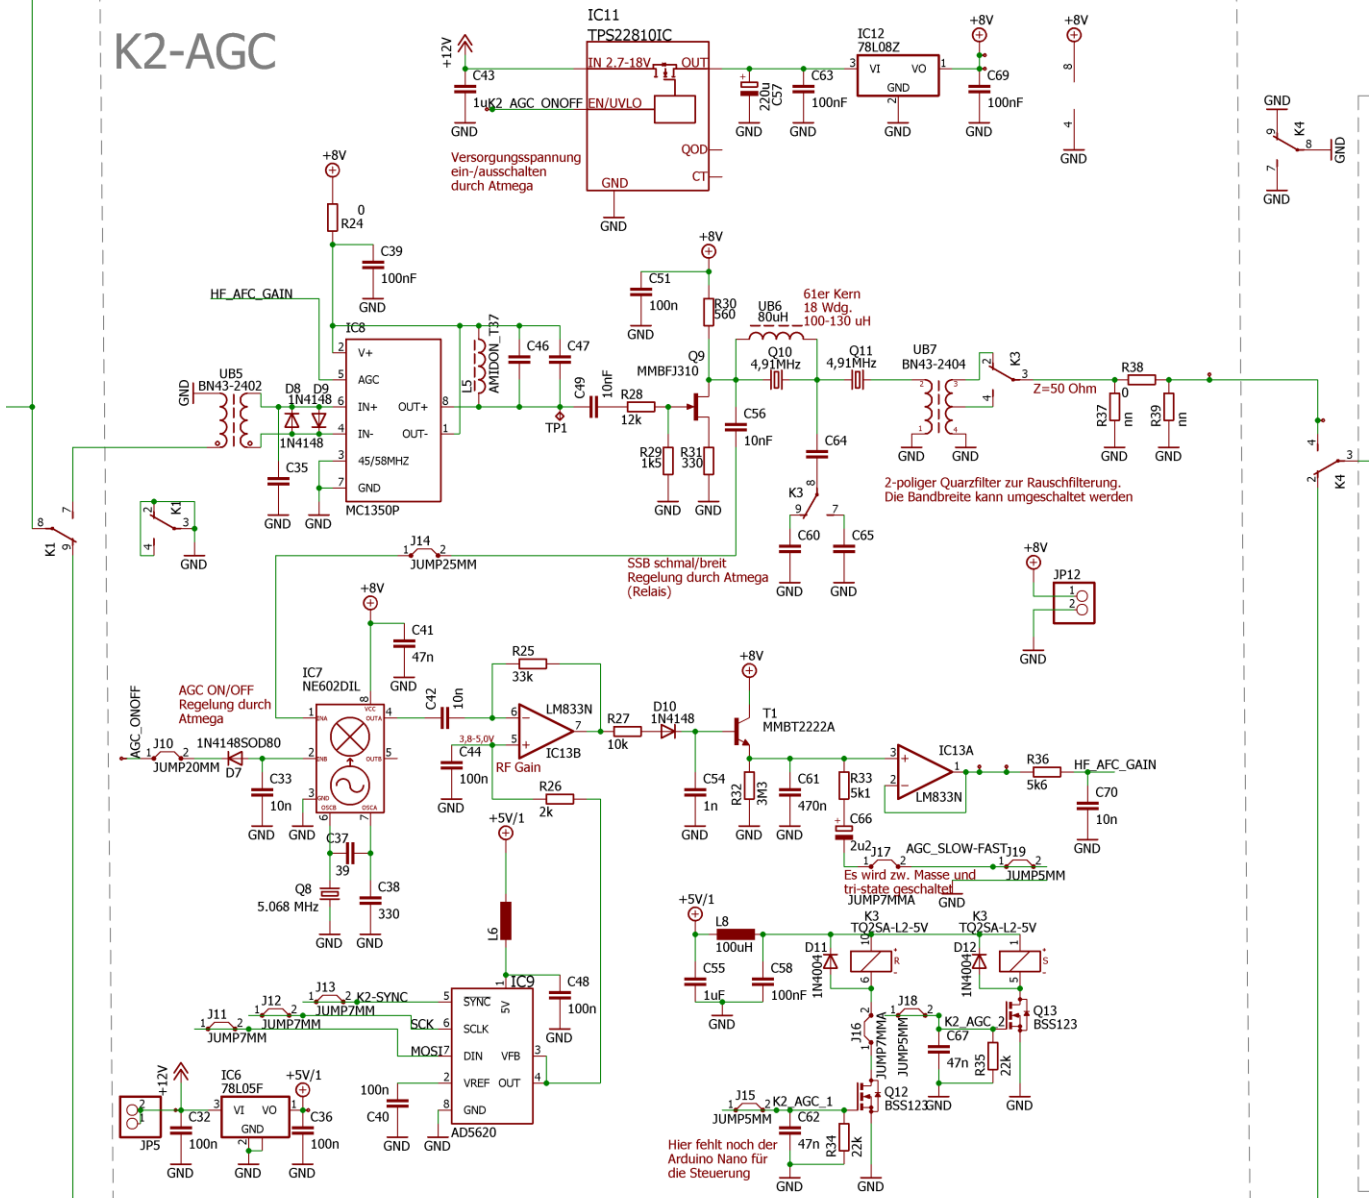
K2-AGC

IC11
TPS22810IC
+12V
C43
IN 2,7-18V
OUT
1uK2_AGC_ONOFF
EN/UVLO
GND
QOD
CT
GND
Versorgungsspannung
ein-/ausschalten
durch Atmega
GND
220u
C57
GND
C63
100nF
GND
IC12
78L08Z
3
VI
VO
1
GND
2
GND
+8V
C69
100nF
GND
+8V
8
4
GND
GND
9
K4
8
7
GND
GND

+8V
0
R24
C39
100nF
GND
HF_AFC_GAIN
IC8
2
V+
5
AGC
6
IN+
OUT+
8
4
IN-
OUT-
1
3
45/58MHZ
7
GND
MC1350P
UB5
BN43-2402
GND
D8
D9
1N4148
1N4148
C35
GND
GND
L5
AMIDON_T37
C46
C47
C49
10nF
R28
12k
TP1
C51
100n
GND
+8V
R30
560
Q9
MMBFJ310
R29
1k5
R31
330
GND
GND
C56
10nF
UB6
80uH
61er Kern
18 Wdg.
100-130 uH
Q10
4,91MHz
Q11
4,91MHz
C64
K3
8
9
7
C60
C65
GND
GND
UB7
BN43-2404
GND
GND
K3
2
3
4
Z=50 Ohm
R38
0
R37
nn
R39
nn
GND
GND
2-poliger Quarzfilter zur Rauschfilterung.
Die Bandbreite kann umgeschaltet werden
4
3
2
K4
K1
8
7
9
K1
2
3
4
GND
J14
1
2
JUMP25MM
SSB schmal/breit
Regelung durch Atmega
(Relais)
+8V
JP12
1
2
GND

+8V
C41
47n
GND
IC7
NE602DIL
AGC ON/OFF
Regelung durch
Atmega
AGC_ONOFF
J10
1
2
JUMP20MM
1N4148SOD80
D7
C33
10n
GND
GND
C37
39
Q8
5.068 MHz
C38
330
GND
GND
C42
10n
3,8-5,0V
C44
100n
GND
R25
33k
LM833N
IC13B
RF Gain
R26
2k
R27
10k
D10
1N4148
+8V
T1
MMBT2222A
C54
1n
R32
3M3
C61
470n
R33
5k1
GND
GND
GND
IC13A
LM833N
R36
5k6
HF_AFC_GAIN
C70
10n
GND
C66
2u2
J17
AGC_SLOW-FAST
J19
JUMP5MM
Es wird zw. Masse und
tri-state geschaltet
JUMP7MMA
GND
+5V/1
L6
IC9
C48
100n
GND
SYNC
5V
SCLK
DIN
VFB
VREF
OUT
GND
AD5620
J13
K2-SYNC
JUMP7MM
J12
JUMP7MM
J11
JUMP7MM
SCK
MOSI
100n
C40
GND
GND
+12V
JP5
C32
100n
IC6
78L05F
VI
VO
GND
+5V/1
C36
100n
GND
GND
GND
+5V/1
L8
100uH
C55
1uF
C58
100nF
GND
K3
TQ2SA-L2-5V
D11
1N4004
K3
TQ2SA-L2-5V
D12
1N4004
R
S
J18
JUMP5MM
J16
JUMP7MMA
K2_AGC_2
C67
47n
R35
22k
Q13
BSS123
GND
Q12
BSS123
GND
J15
JUMP5MM
K2_AGC_1
C62
47n
R34
22k
GND
GND
Hier fehlt noch der
Arduino Nano für
die Steuerung